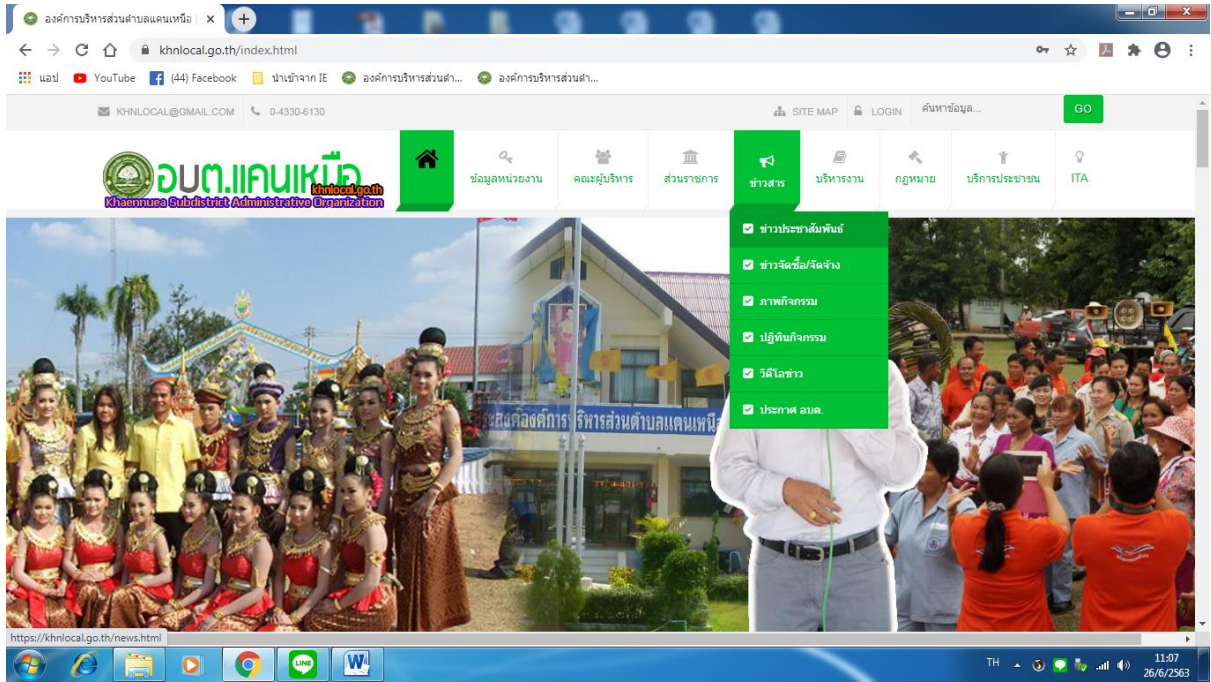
องค์การบริหารส่วนตำบลแคนเหนือ ×
khnlocal.go.th/index.html
แอป YouTube (44) Facebook นำเข้าจาก IE องค์การบริหารส่วนตำ... องค์การบริหารส่วนตำ...

KHNLOCAL@GMAIL.COM 0-4330-6130
SITE MAP LOGIN ค้นหาข้อมูล... GO

อบต.แคนเหนือ khnlocal.go.th
Khaennuea Subdistrict Administrative Organization

ข้อมูลหน่วยงาน คณะผู้บริหาร ส่วนราชการ ข่าวสาร บริหารงาน กฎหมาย บริการประชาชน ITA

ข่าวประชาสัมพันธ์
ข่าวจัดซื้อ/จัดจ้าง
ภาพกิจกรรม
ปฏิทินกิจกรรม
วิดีโอข่าว
ประกาศ อบต.

องค์การบริหารส่วนตำบลแคนเหนือ

https://khnlocal.go.th/news.html

TH 11:07 26/6/2563